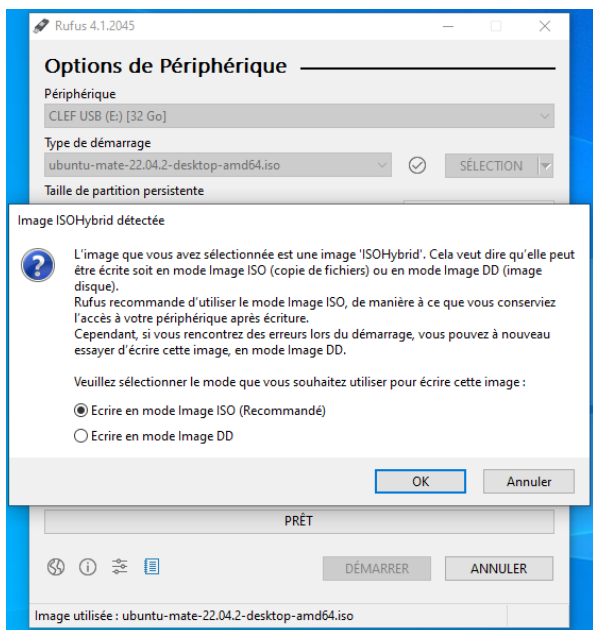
Rufus 4.1.2045

Options de Périphérique

Périphérique

CLEF USB (E:) [32 Go]

Type de démarrage

ubuntu-mate-22.04.2-desktop-amd64.iso

SÉLECTION

Taille de partition persistente

Image ISOHybrid détectée

L'image que vous avez sélectionnée est une image 'ISOHybrid'. Cela veut dire qu'elle peut être écrite soit en mode Image ISO (copie de fichiers) ou en mode Image DD (image disque).
Rufus recommande d'utiliser le mode Image ISO, de manière à ce que vous conserviez l'accès à votre périphérique après écriture.
Cependant, si vous rencontrez des erreurs lors du démarrage, vous pouvez à nouveau essayer d'écrire cette image, en mode Image DD.

Veuillez sélectionner le mode que vous souhaitez utiliser pour écrire cette image :

Ecrire en mode Image ISO (Recommandé)

Ecrire en mode Image DD

OK

Annuler

PRÊT

DÉMARRER

ANNULER

Image utilisée : ubuntu-mate-22.04.2-desktop-amd64.iso